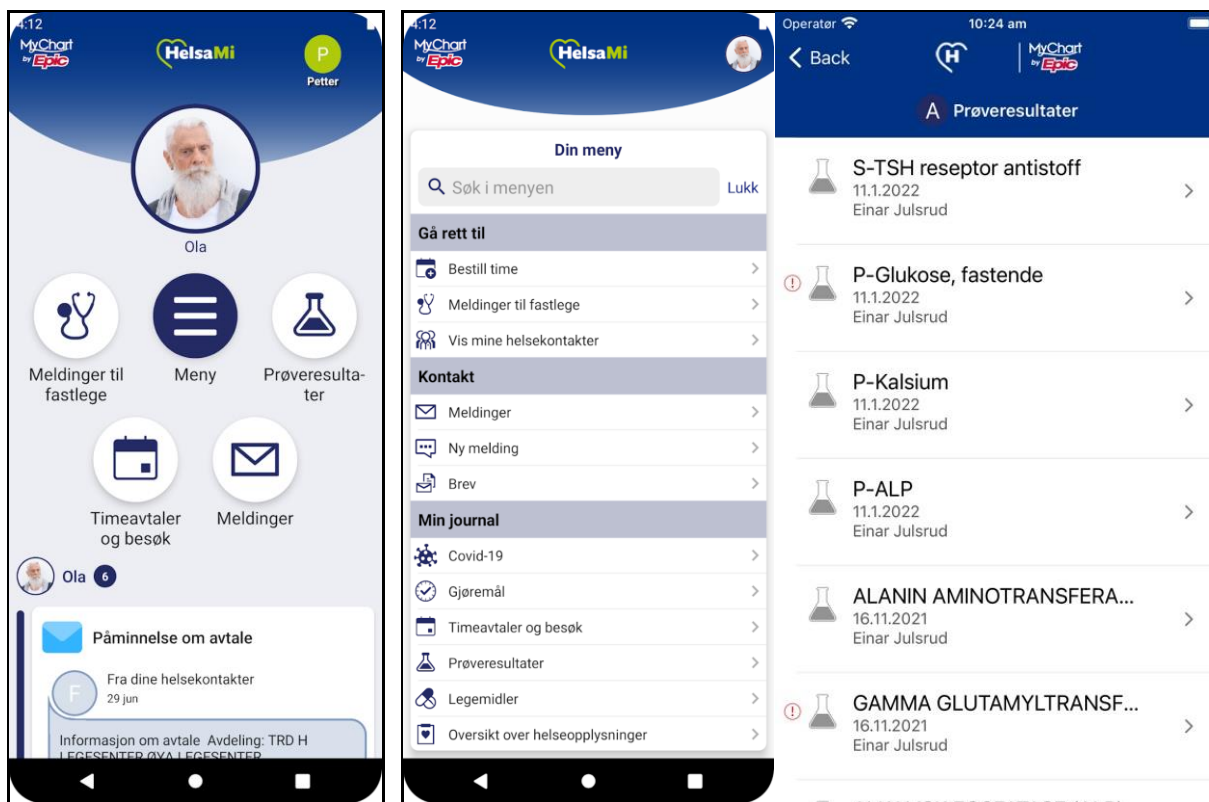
4:12
MyChart by Epic
HelsaMi
P
Petter

Ola

Meldinger til fastlege
Meny
Prøveresultater
Timeavtaler og besøk
Meldinger

Ola 6

Påminnelse om avtale
F
Fra dine helsekontakter
29 jun
Informasjon om avtale Avdeling: TRD H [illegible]

4:12
MyChart by Epic
HelsaMi

Din meny
Søk i menyen
Lukk
Gå rett til
Bestill time
Meldinger til fastlege
Vis mine helsekontakter
Kontakt
Meldinger
Ny melding
Brev
Min journal
Covid-19
Gjøremål
Timeavtaler og besøk
Prøveresultater
Legemidler
Oversikt over helseopplysninger

Operatør
10:24 am
Back
MyChart by Epic
A Prøveresultater

S-TSH reseptor antistoff
11.1.2022
Einar Julsrud

P-Glukose, fastende
11.1.2022
Einar Julsrud

P-Kalsium
11.1.2022
Einar Julsrud

P-ALP
11.1.2022
Einar Julsrud

ALANIN AMINOTRANSFERA...
16.11.2021
Einar Julsrud

GAMMA GLUTAMYLTRANSF...
16.11.2021
Einar Julsrud